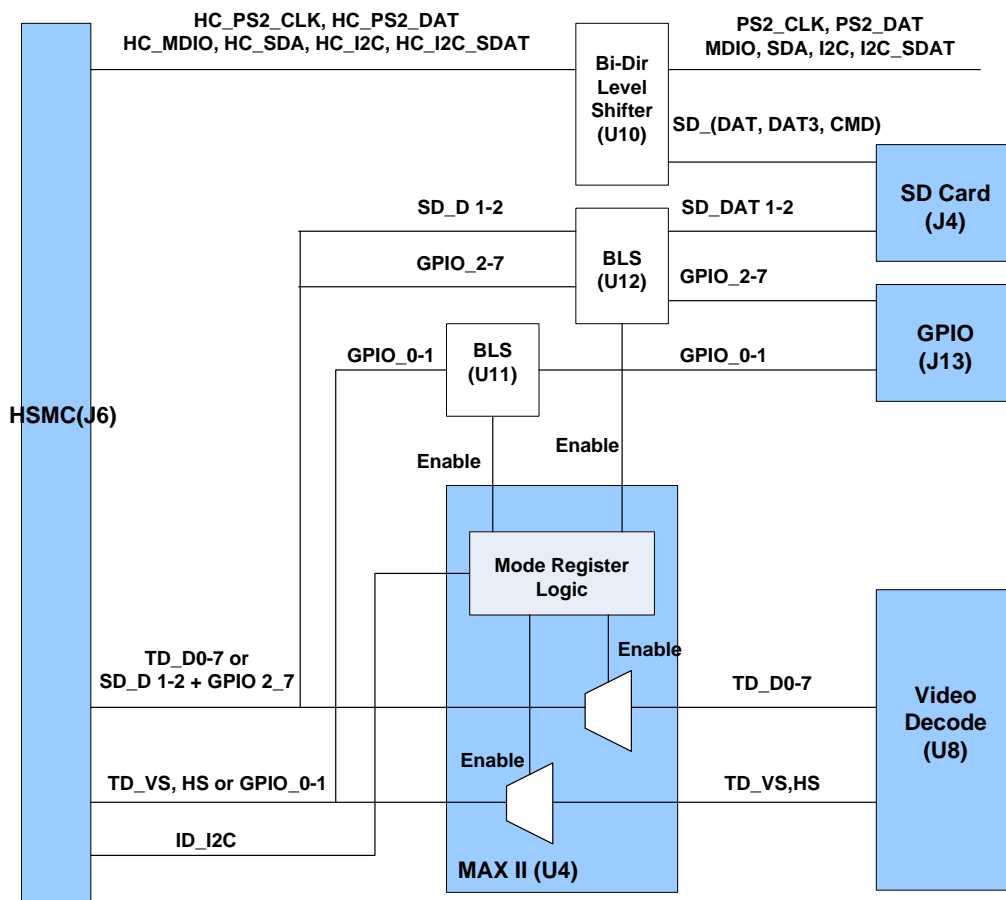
HC_PS2_CLK, HC_PS2_DAT
HC_MDIO, HC_SDA, HC_I2C, HC_I2C_SDAT

Bi-Dir Level Shifter (U10)

PS2_CLK, PS2_DAT
MDIO, SDA, I2C, I2C_SDAT

SD_(DAT, DAT3, CMD)

SD Card (J4)

SD_D 1-2

BLS (U12)

SD_DAT 1-2

GPIO_2-7

GPIO_2-7

GPIO (J13)

GPIO_0-1

BLS (U11)

GPIO_0-1

HSMC(J6)

Enable

Enable

Mode Register Logic

Enable

TD_D0-7 or
SD_D 1-2 + GPIO 2_7

TD_D0-7

Video Decode (U8)

Enable

TD_VS, HS or GPIO_0-1

TD_VS,HS

ID_I2C

MAX II (U4)